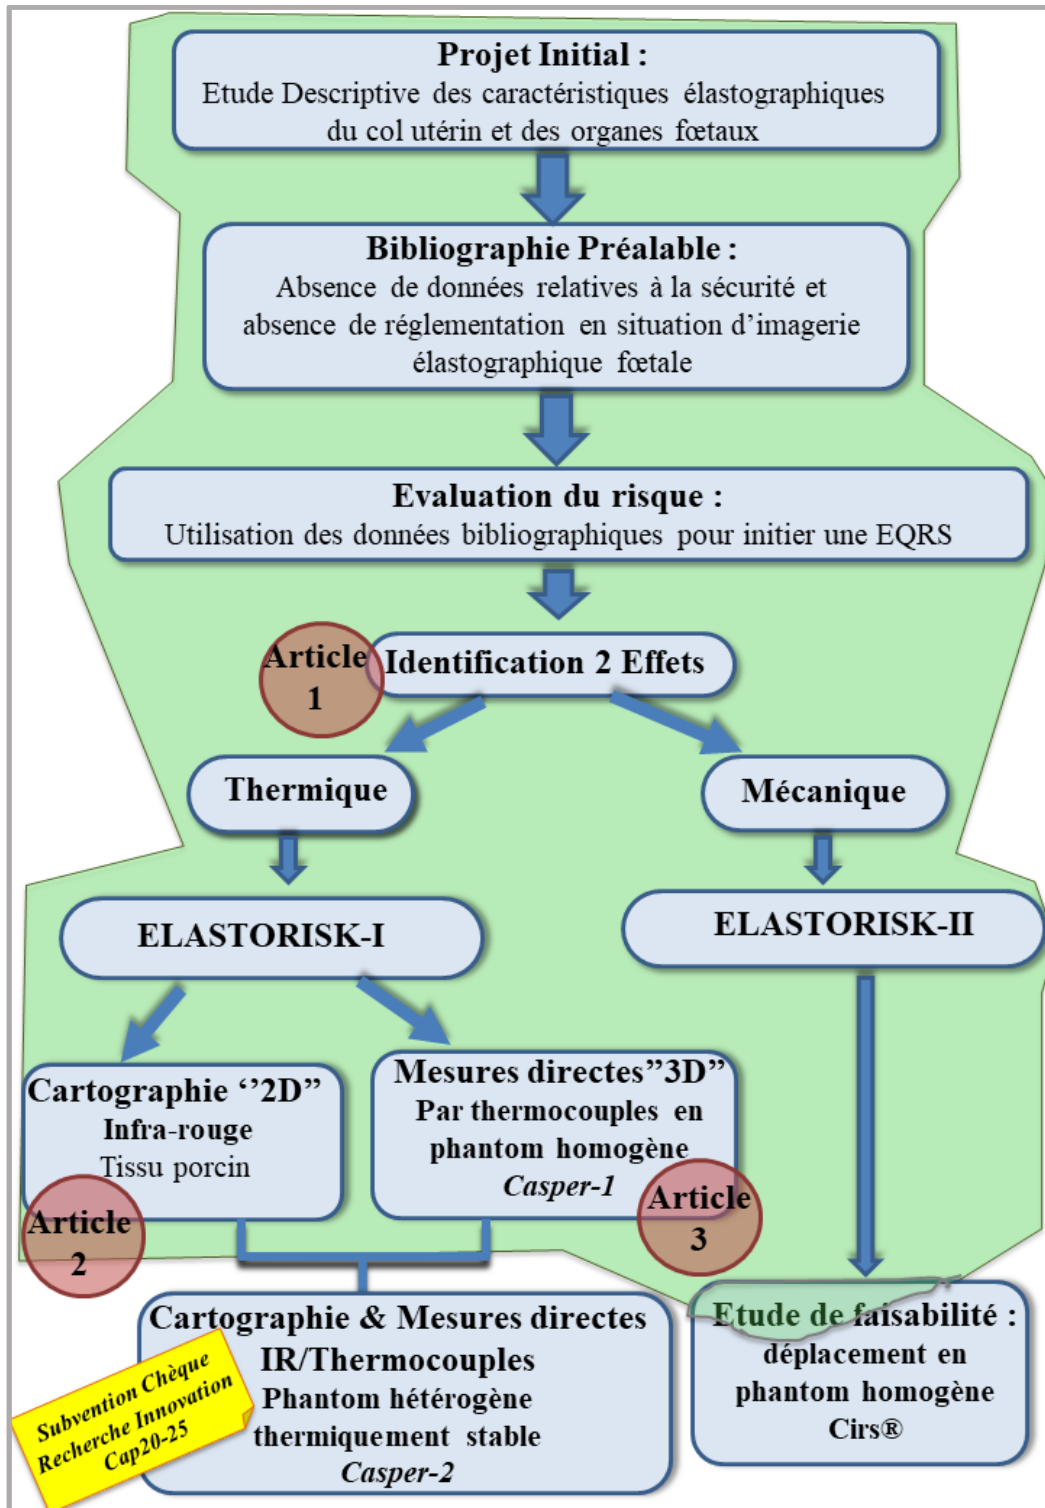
Projet Initial :
Etude Descriptive des caractéristiques élastographiques du col utérin et des organes fœtaux

Bibliographie Préalable :
Absence de données relatives à la sécurité et absence de réglementation en situation d'imagerie élastographique fœtale

Evaluation du risque :
Utilisation des données bibliographiques pour initier une EQRS

Article 1

Identification 2 Effets

Thermique

Mécanique

ELASTORISK-I

ELASTORISK-II

Cartographie ''2D''
Infra-rouge
Tissu porcin

Article 2

Mesures directes"3D"
Par thermocouples en phantom homogène
*Casper-1*

Article 3

Cartographie & Mesures directes
IR/Thermocouples
Phantom hétérogène thermiquement stable
*Casper-2*

Subvention Chèque Recherche Innovation Cap20-25

Etude de faisabilité :
déplacement en phantom homogène
Cirs®